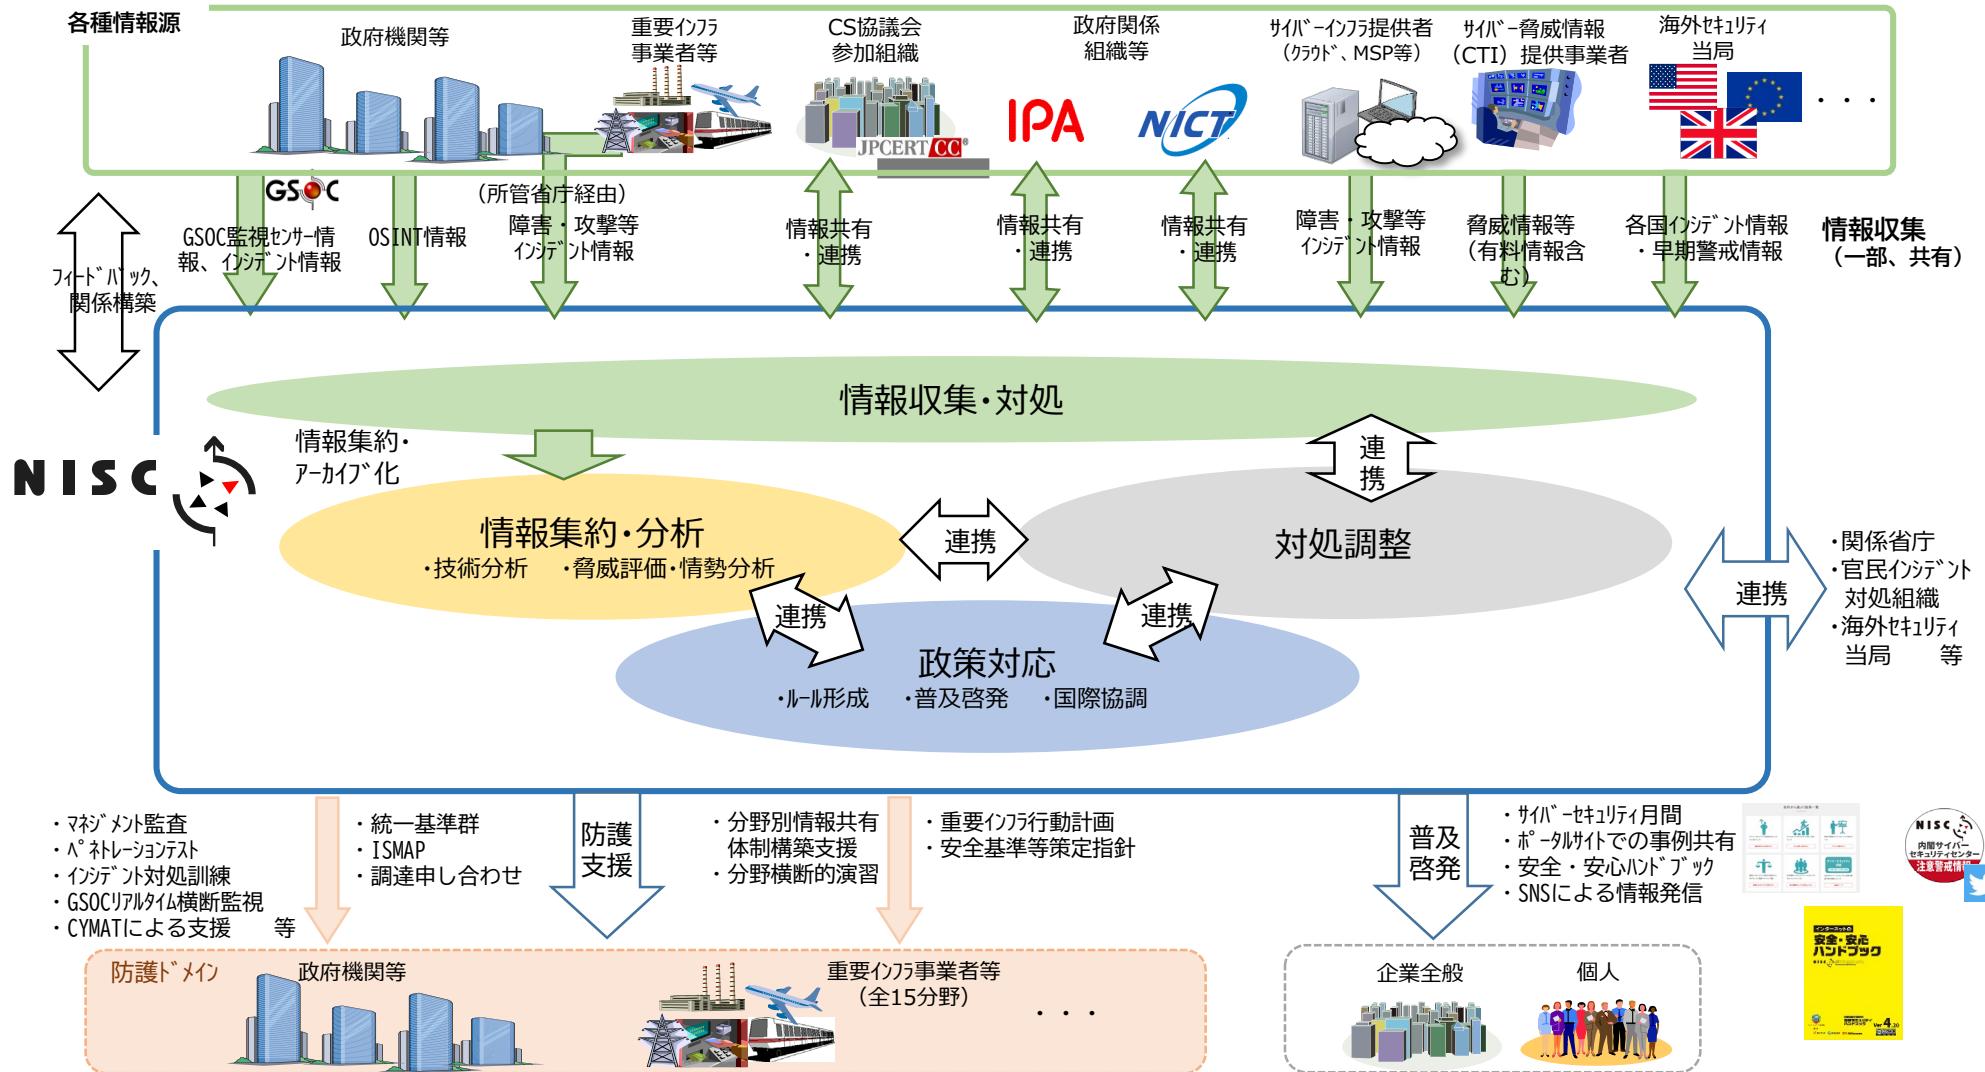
各種情報源

政府機関等

重要インフラ事業者等

CS協議会参加組織

JPCERT CC

政府関係組織等

IPA

NICT

サイバーインフラ提供者（クラウド、MSP等）

サイバー脅威情報（CTI）提供事業者

海外セキュリティ当局

・・・

GSOC

GSOC監視センサー情報、インシデント情報

OSINT情報

（所管省庁経由）障害・攻撃等インシデント情報

情報共有・連携

情報共有・連携

情報共有・連携

障害・攻撃等インシデント情報

脅威情報等（有料情報含む）

各国インシデント情報・早期警戒情報

情報収集（一部、共有）

フィードバック、関係構築

情報収集・対処

NISC

情報集約・アーカイブ化

連携

情報集約・分析
・技術分析　・脅威評価・情勢分析

連携

対処調整

連携

連携

政策対応
・ルール形成　・普及啓発　・国際協調

連携

・関係省庁
・官民インシデント対処組織
・海外セキュリティ当局　等

・マネジメント監査
・ペネトレーションテスト
・インシデント対処訓練
・GSOCリアルタイム横断監視
・CYMATによる支援　等

・統一基準群
・ISMAP
・調達申し合わせ

防護支援

・分野別情報共有体制構築支援
・分野横断的演習

・重要インフラ行動計画
・安全基準等策定指針

普及啓発

・サイバーセキュリティ月間
・ポータルサイトでの事例共有
・安全・安心ハンドブック
・SNSによる情報発信

NISC 内閣サイバーセキュリティセンター 注意警戒情報

安全・安心ハンドブック

防護ドメイン

政府機関等

重要インフラ事業者等（全15分野）

・・・

企業全般

個人